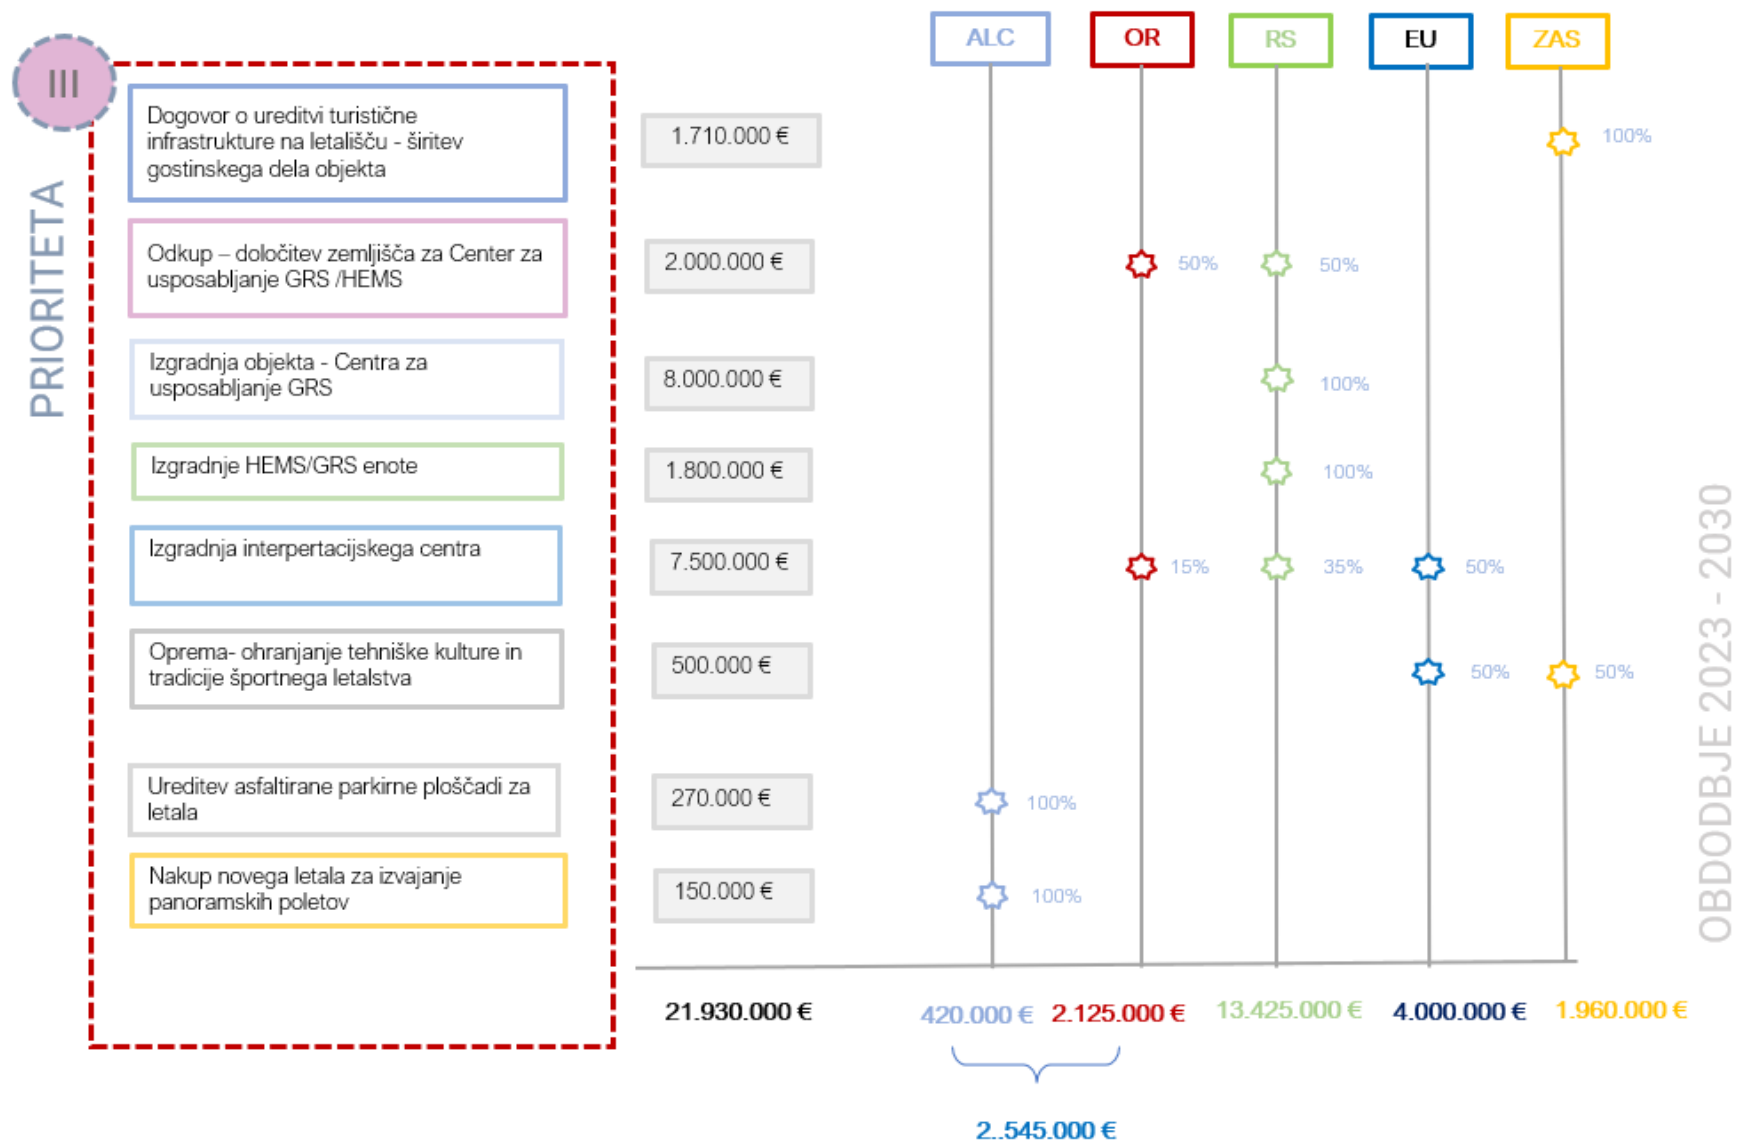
III

PRIORITETA

ALC OR RS EU ZAS

Dogovor o ureditvi turistične infrastrukture na letališču - širitev gostinskega dela objekta

1.710.000 €

100%

Odkup – določitev zemljišča za Center za usposabljanje GRS /HEMS

2.000.000 €

50% 50%

Izgradnja objekta - Centra za usposabljanje GRS

8.000.000 €

100%

Izgradnje HEMS/GRS enote

1.800.000 €

100%

Izgradnja interpertacijskega centra

7.500.000 €

15% 35% 50%

Oprema- ohranjanje tehniške kulture in tradicije športnega letalstva

500.000 €

50% 50%

Ureditev asfaltirane parkirne ploščadi za letala

270.000 €

100%

Nakup novega letala za izvajanje panoramskih poletov

150.000 €

100%

OBDOBJE 2023 - 2030

21.930.000 €

420.000 € 2.125.000 € 13.425.000 € 4.000.000 € 1.960.000 €

2..545.000 €